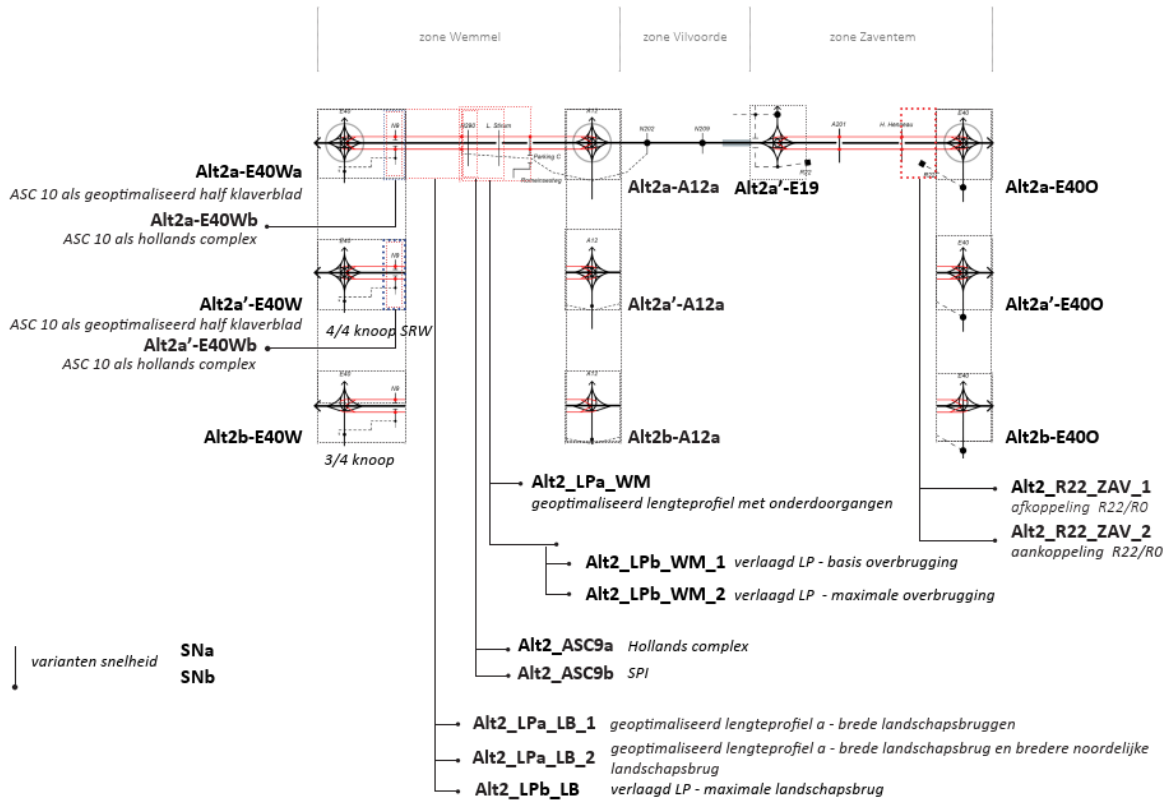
zone Wemmel

zone Vilvoorde

zone Zaventem

E40

N9

N290

L. Strum

A12

N202

N209

A201

H. Henneaulaan

E40

Parking C

Rochettesweg

R22

Alt2a-E40Wa

ASC 10 als geoptimaliseerd half klaverblad

Alt2a-E40Wb

ASC 10 als hollands complex

Alt2a-A12a

Alt2a'-E19

Alt2a-E40O

E40

N9

A12

E40

Alt2a'-E40W

ASC 10 als geoptimaliseerd half klaverblad

4/4 knoop SRW

Alt2a'-E40Wb

ASC 10 als hollands complex

Alt2a'-A12a

Alt2a'-E40O

E40

N9

A12

E40

Alt2b-E40W

3/4 knoop

Alt2b-A12a

Alt2b-E40O

Alt2_LPa_WM

geoptimaliseerd lengteprofiel met onderdoorgangen

Alt2_R22_ZAV_1

afkoppeling R22/R0

Alt2_R22_ZAV_2

aankoppeling R22/R0

Alt2_LPb_WM_1 verlaagd LP - basis overbrugging

Alt2_LPb_WM_2 verlaagd LP - maximale overbrugging

Alt2_ASC9a Hollands complex

Alt2_ASC9b SPI

varianten snelheid SNa SNb

Alt2_LPa_LB_1 geoptimaliseerd lengteprofiel a - brede landschapsbruggen

Alt2_LPa_LB_2 geoptimaliseerd lengteprofiel a - brede landschapsbrug en bredere noordelijke landschapsbrug

Alt2_LPb_LB verlaagd LP - maximale landschapsbrug